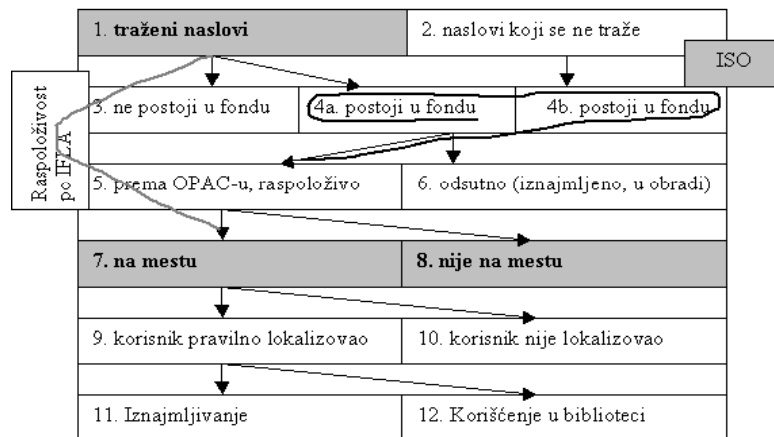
1. traženi naslovi

2. naslovi koji se ne traže

ISO

Raspoloživost po IFLA

3. ne postoji u fondu

4a. postoji u fondu

4b. postoji u fondu

5. prema OPAC-u, raspoloživo

6. odsutno (iznajmljeno, u obradi)

7. na mestu

8. nije na mestu

9. korisnik pravilno lokalizovao

10. korisnik nije lokalizovao

11. Iznajmljivanje

12. Korišćenje u biblioteci